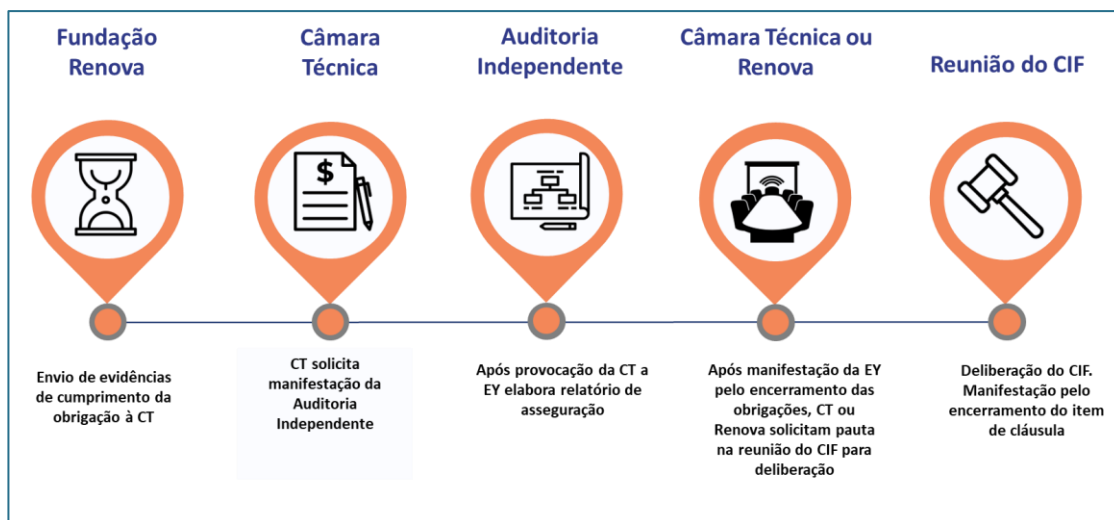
Fundação Renova

Câmara Técnica

Auditoria Independente

Câmara Técnica ou Renova

Reunião do CIF

$

Envio de evidências de cumprimento da obrigação à CT

CT solicita manifestação da Auditoria Independente

Após provocação da CT a EY elabora relatório de asseguração

Após manifestação da EY pelo encerramento das obrigações, CT ou Renova solicitam pauta na reunião do CIF para deliberação

Deliberação do CIF. Manifestação pelo encerramento do item de cláusula